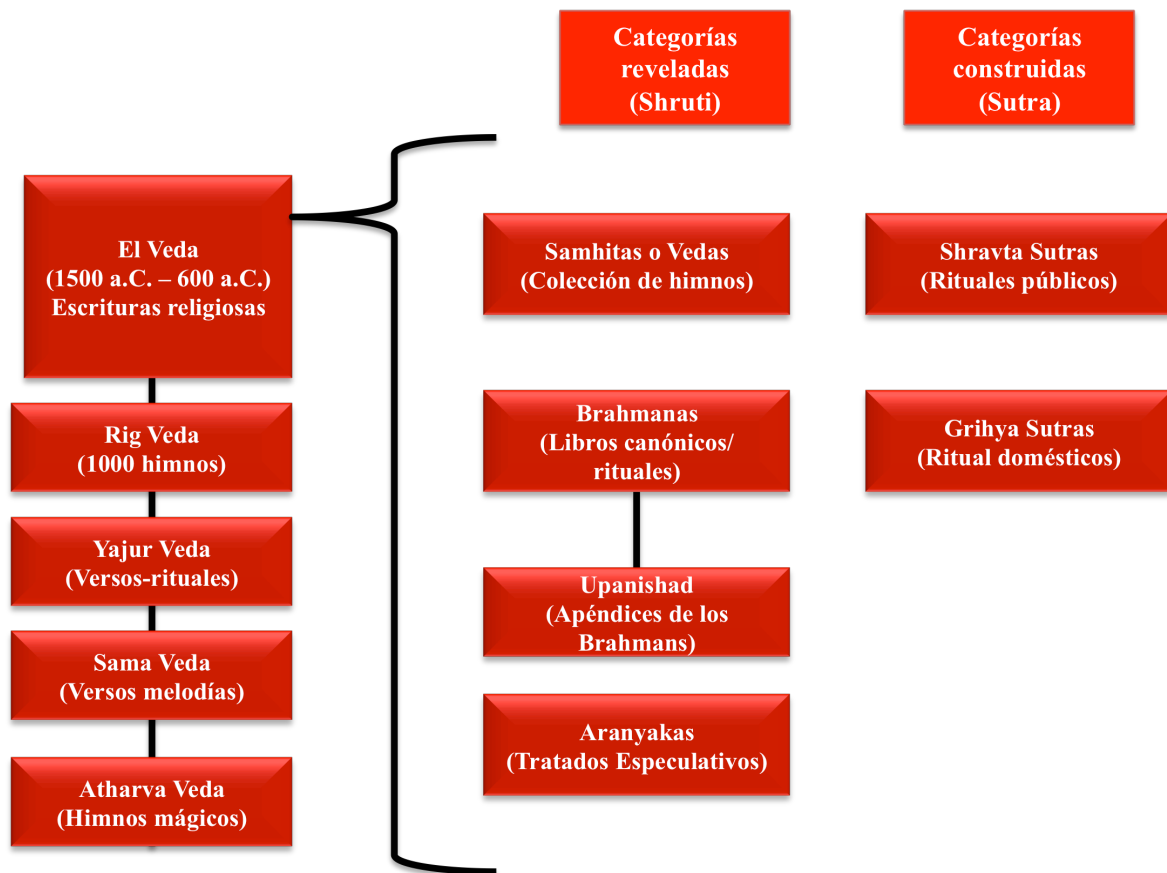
Categorías reveladas (Shruti)

Categorías construidas (Sutra)

El Veda
(1500 a.C. – 600 a.C.)
Escrituras religiosas

Rig Veda
(1000 himnos)

Yajur Veda
(Versos-rituales)

Sama Veda
(Versos melodías)

Atharva Veda
(Himnos mágicos)

Samhitas o Vedas
(Colección de himnos)

Brahmanas
(Libros canónicos/ rituales)

Upanishad
(Apéndices de los Brahmans)

Aranyakas
(Tratados Especulativos)

Shravta Sutras
(Rituales públicos)

Grihya Sutras
(Ritual domésticos)